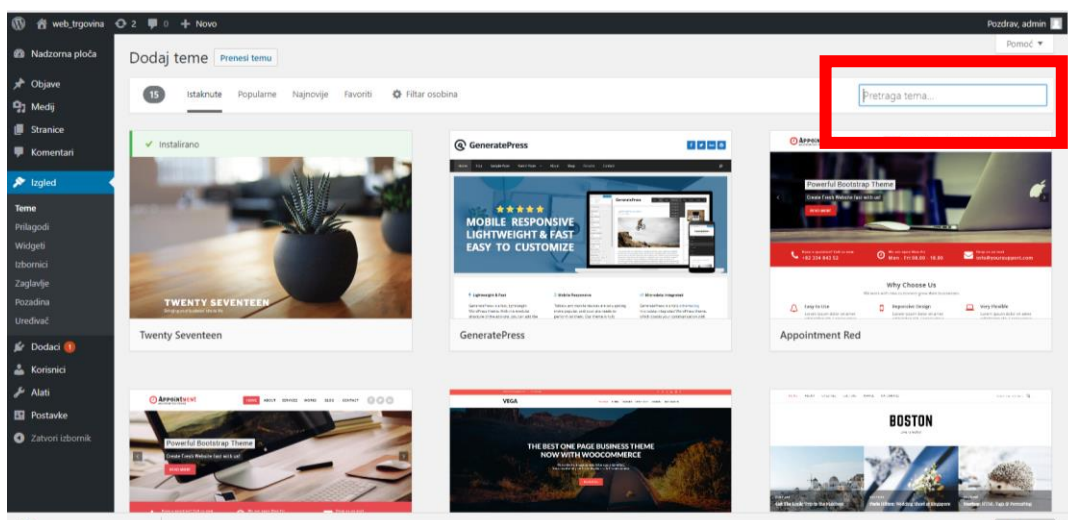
web_trgovina 2 0 + Novo

Pozdrav, admin

Nadzorna ploča

Objave

Mediji

Stranice

Komentari

Izgled

Teme

Prilagodi

Widgeti

Izbornici

Zaglavlje

Pozadina

Uređivač

Dodaci 1

Korisnici

Alati

Postavke

Zatvori izbornik

Dodaj teme Prenesi temu

Pomoć ▼

15 Istaknute Popularne Najnovije Favoriti Filtar osobina

Pretraga tema...

✓ Instalirano

TWENTY SEVENTEEN

Twenty Seventeen

GeneratePress

MOBILE RESPONSIVE LIGHTWEIGHT & FAST EASY TO CUSTOMIZE

GeneratePress

Powerful Bootstrap Theme

Create Fresh Website fast with us!

Why Choose Us

Appointment Red

APPOINTMENT

Powerful Bootstrap Theme

Create Fresh Website fast with us!

VEGA

THE BEST ONE PAGE BUSINESS THEME NOW WITH WOOCOMMERCE

BOSTON